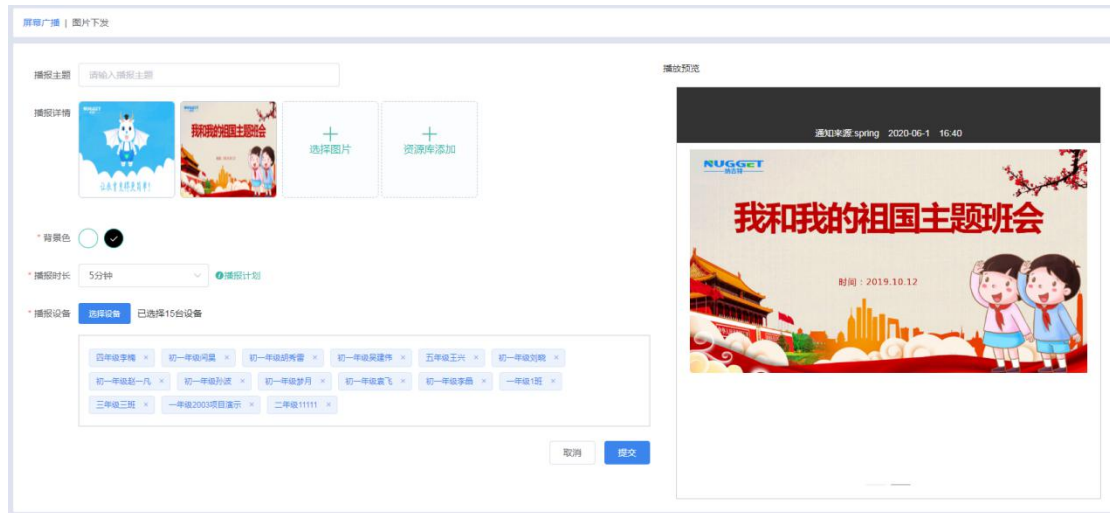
屏幕广播 | 图片下发

播报主题 请输入播报主题

播报详情

选择图片

资源库添加

* 背景色

* 播报时长 5分钟 播报计划

* 播报设备 选择设备 已选择15台设备

四年级李梅 × 初一年级间晨 × 初一年级胡秀雷 × 初一年级吴建伟 × 五年级王兴 × 初一年级刘晓 ×
初一年级赵一凡 × 初一年级孙波 × 初一年级梦月 × 初一年级袁飞 × 初一年级李鹏 × 一年级1班 ×
三年级三班 × 一年级2003项目演示 × 二年级11111 ×

取消 提交

播放预览

通知来源:spring 2020-06-1 16:40

NUGGET

我和我的祖国主题班会

时间：2019.10.12